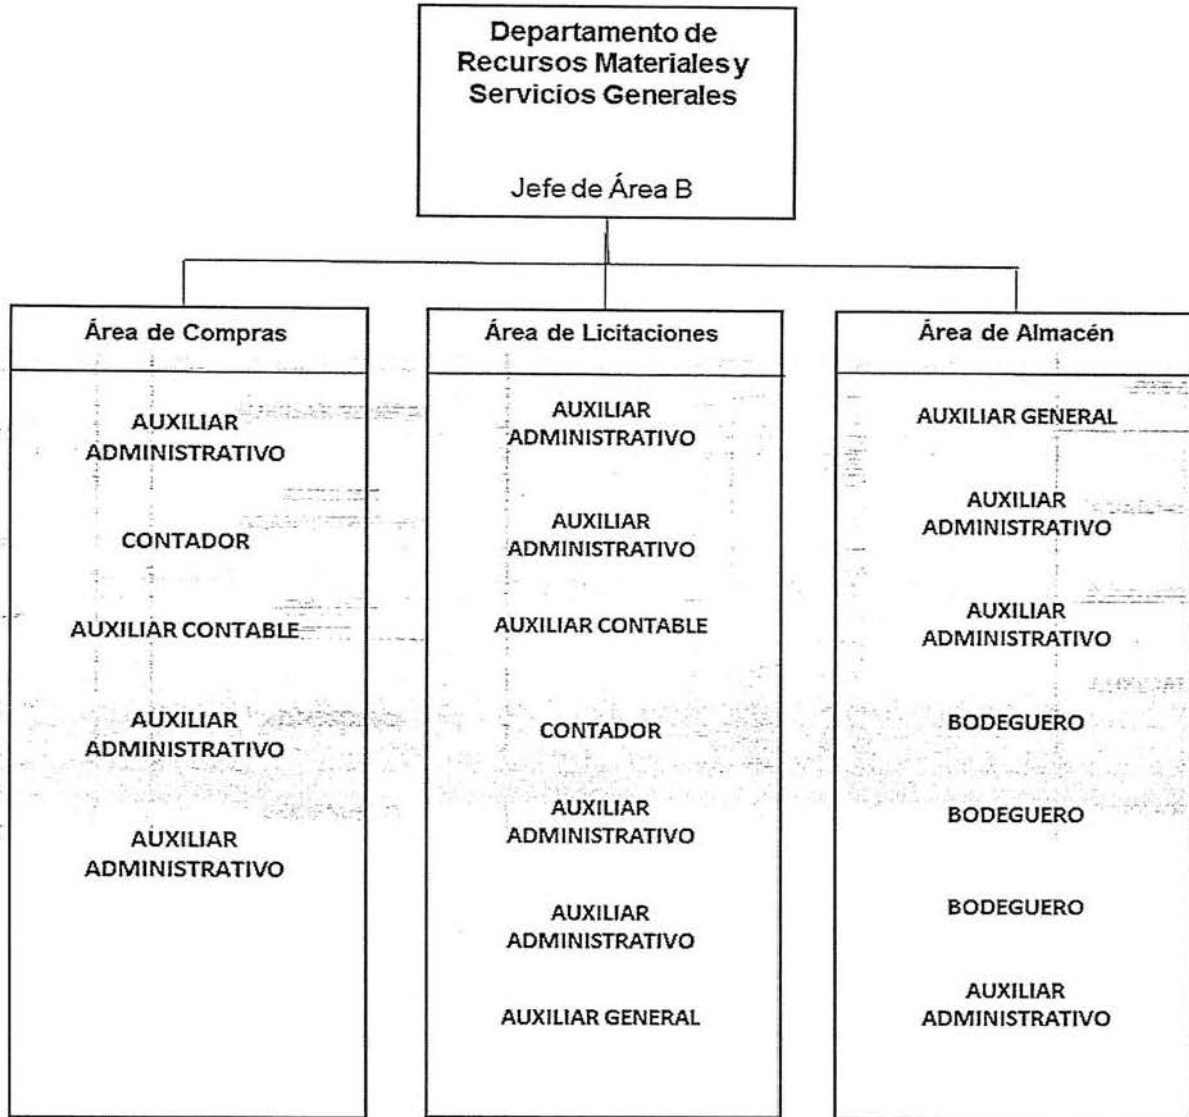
Departamento de Recursos Materiales y Servicios Generales

Jefe de Área B

Área de Compras

AUXILIAR ADMINISTRATIVO

CONTADOR

AUXILIAR CONTABLE

AUXILIAR ADMINISTRATIVO

AUXILIAR ADMINISTRATIVO

Área de Licitaciones

AUXILIAR ADMINISTRATIVO

AUXILIAR ADMINISTRATIVO

AUXILIAR CONTABLE

CONTADOR

AUXILIAR ADMINISTRATIVO

AUXILIAR ADMINISTRATIVO

AUXILIAR GENERAL

Área de Almacén

AUXILIAR GENERAL

AUXILIAR ADMINISTRATIVO

AUXILIAR ADMINISTRATIVO

BODEGUERO

BODEGUERO

BODEGUERO

AUXILIAR ADMINISTRATIVO